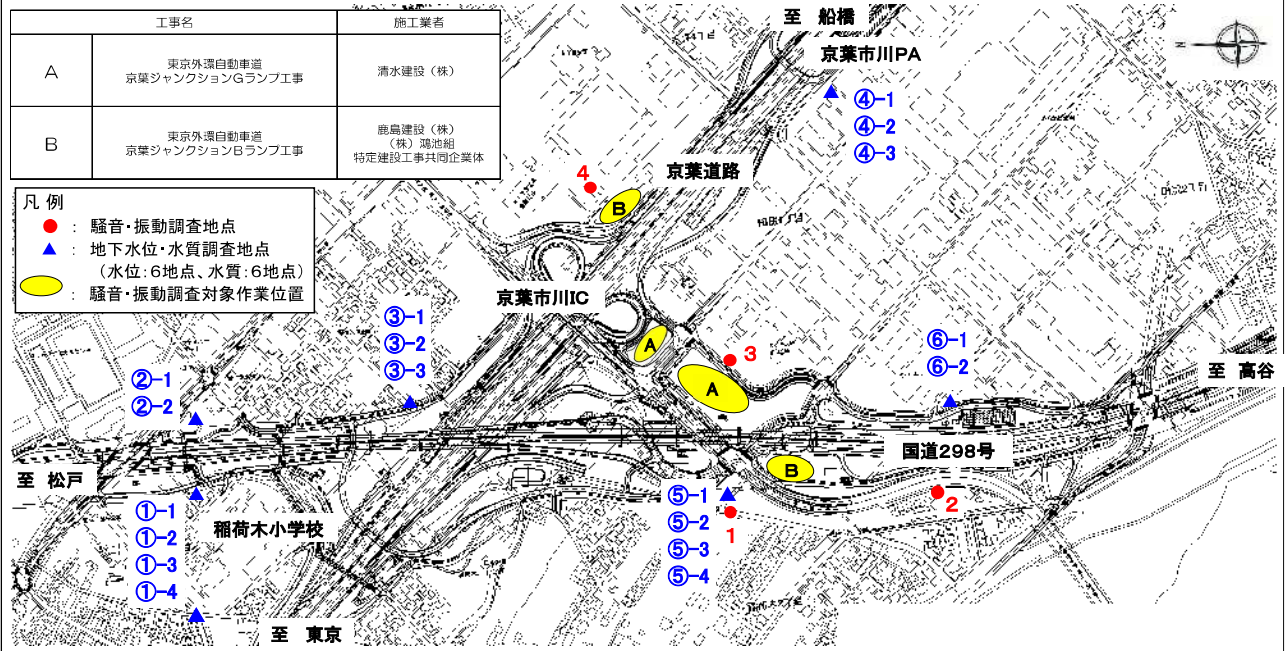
| | 工事名 | 施工業者 |
|---|---|---|
| A | 東京外環自動車道 京葉ジャンクションGランプ工事 | 清水建設（株） |
| B | 東京外環自動車道 京葉ジャンクションBランプ工事 | 鹿島建設（株） （株）鴻池組 特定建設工事共同企業体 |

凡 例
●：騒音・振動調査地点
▲：地下水位・水質調査地点
（水位：6地点、水質：6地点）
：騒音・振動調査対象作業位置

至 船橋
京葉市川PA
④-1
④-2
④-3
4
B
京葉道路
京葉市川IC
③-1
③-2
③-3
A
3
A
⑥-1
⑥-2
至 高谷
②-1
②-2
国道298号
B
至 松戸
⑤-1
⑤-2
⑤-3
⑤-4
1
2
①-1
①-2
①-3
①-4
稲荷木小学校
至 東京